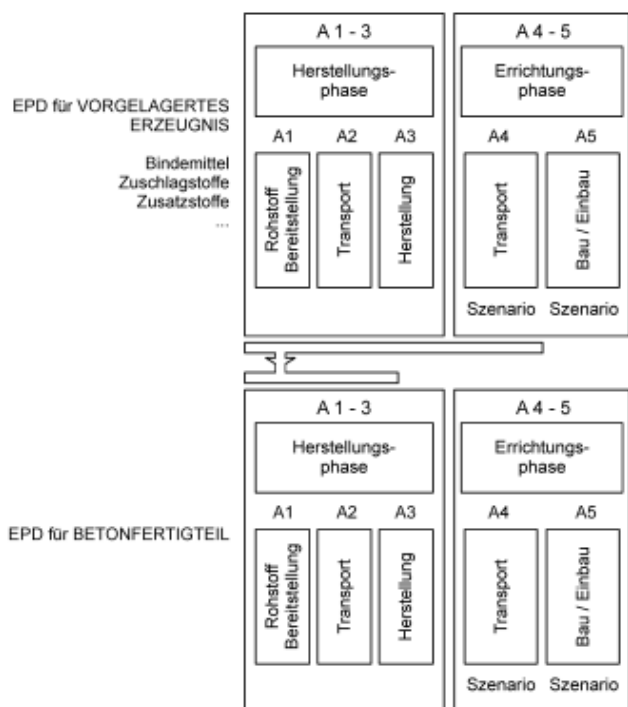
EPD für VORGELAGERTES ERZEUGNIS

Bindemittel
Zuschlagstoffe
Zusatzstoffe
...

A 1 - 3

Herstellungsphase

A1
Rohstoff Bereitstellung

A2
Transport

A3
Herstellung

A 4 - 5

Errichtungsphase

A4
Transport
Szenario

A5
Bau / Einbau
Szenario

EPD für BETONFERTIGTEIL

A 1 - 3

Herstellungsphase

A1
Rohstoff Bereitstellung

A2
Transport

A3
Herstellung

A 4 - 5

Errichtungsphase

A4
Transport
Szenario

A5
Bau / Einbau
Szenario